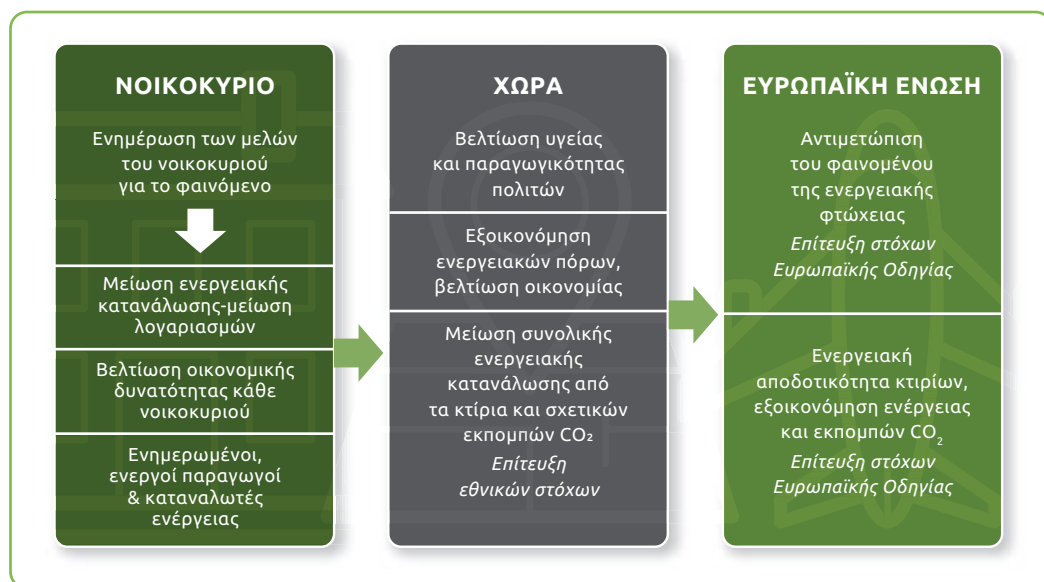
ΝΟΙΚΟΚΥΡΙΟ

Ενημέρωση των μελών του νοικοκυριού για το φαινόμενο

Μείωση ενεργειακής κατανάλωσης-μείωση λογαριασμών

Βελτίωση οικονομικής δυνατότητας κάθε νοικοκυριού

Ενημερωμένοι, ενεργοί παραγωγοί & καταναλωτές ενέργειας

ΧΩΡΑ

Βελτίωση υγείας και παραγωγικότητας πολιτών

Εξοικονόμηση ενεργειακών πόρων, βελτίωση οικονομίας

Μείωση συνολικής ενεργειακής κατανάλωσης από τα κτίρια και σχετικών εκπομπών $CO_2$
*Επίτευξη εθνικών στόχων*

ΕΥΡΩΠΑΪΚΗ ΕΝΩΣΗ

Αντιμετώπιση του φαινομένου της ενεργειακής φτώχειας
*Επίτευξη στόχων Ευρωπαϊκής Οδηγίας*

Ενεργειακή αποδοτικότητα κτιρίων, εξοικονόμηση ενέργειας και εκπομπών $CO_2$
*Επίτευξη στόχων Ευρωπαϊκής Οδηγίας*